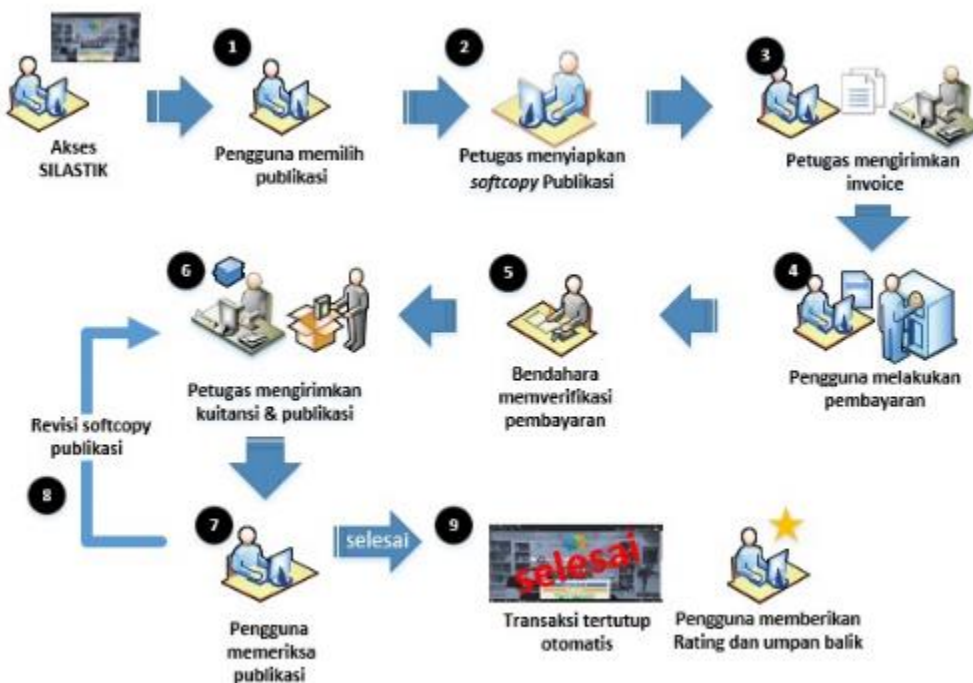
Akses SILASTIK

1
Pengguna memilih publikasi

2
Petugas menyiapkan *softcopy* Publikasi

3
Petugas mengirimkan invoice

4
Pengguna melakukan pembayaran

5
Bendahara memverifikasi pembayaran

6
Petugas mengirimkan kuitansi & publikasi

Revisi softcopy publikasi

8

7
Pengguna memeriksa publikasi

selesai

9
selesai
Transaksi tertutup otomatis

Pengguna memberikan Rating dan umpan balik